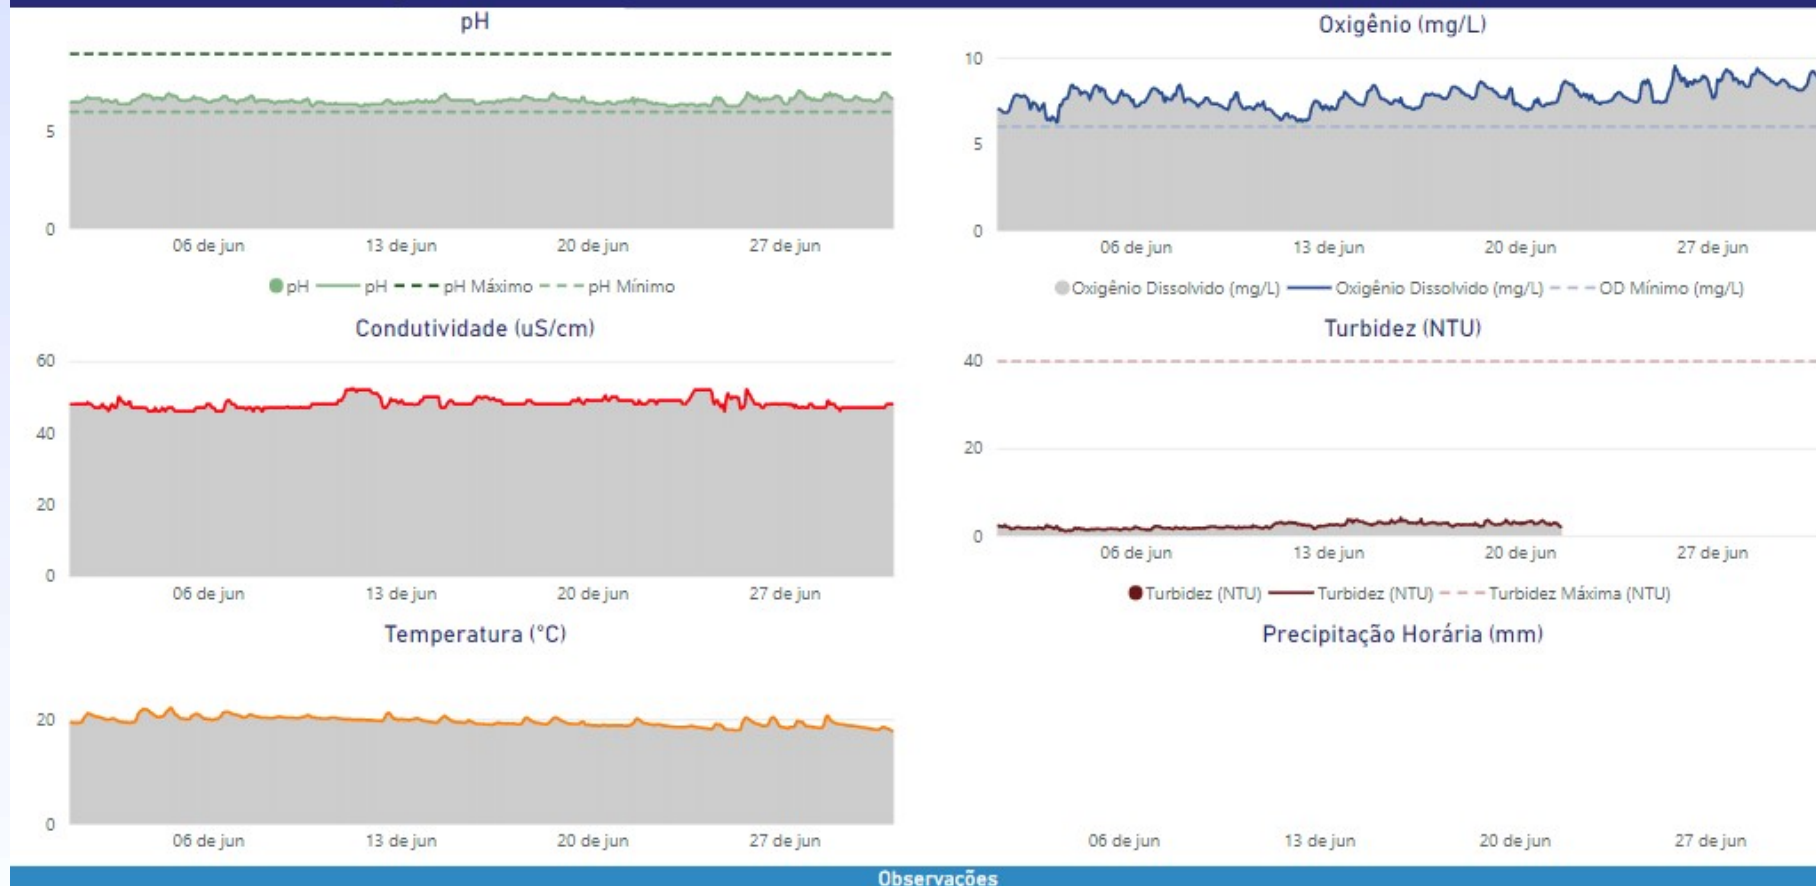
pH

5
0
06 de jun 13 de jun 20 de jun 27 de jun

pH pH pH Máximo pH Mínimo

Oxigênio (mg/L)

10
5
0
06 de jun 13 de jun 20 de jun 27 de jun

Oxigênio Dissolvido (mg/L) Oxigênio Dissolvido (mg/L) OD Mínimo (mg/L)

Condutividade (uS/cm)

60
40
20
0
06 de jun 13 de jun 20 de jun 27 de jun

Turbidez (NTU)

40
20
0
06 de jun 13 de jun 20 de jun 27 de jun

Turbidez (NTU) Turbidez (NTU) Turbidez Máxima (NTU)

Temperatura (°C)

20
0
06 de jun 13 de jun 20 de jun 27 de jun

Precipitação Horária (mm)

06 de jun 13 de jun 20 de jun 27 de jun

Observações